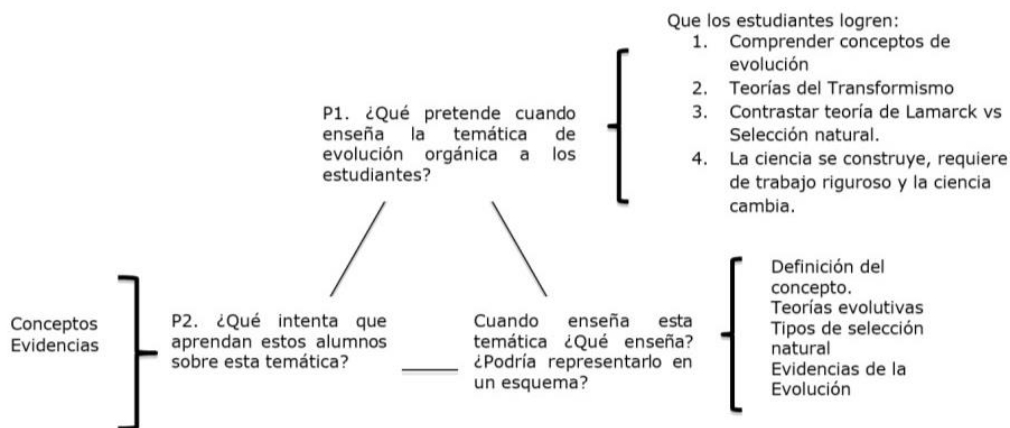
Que los estudiantes logren:
1. Comprender conceptos de evolución
2. Teorías del Transformismo
3. Contrastar teoría de Lamarck vs Selección natural.
4. La ciencia se construye, requiere de trabajo riguroso y la ciencia cambia.

P1. ¿Qué pretende cuando enseña la temática de evolución orgánica a los estudiantes?

Conceptos
Evidencias

P2. ¿Qué intenta que aprendan estos alumnos sobre esta temática?

Cuando enseña esta temática ¿Qué enseña? ¿Podría representarlo en un esquema?

Definición del concepto.
Teorías evolutivas
Tipos de selección natural
Evidencias de la Evolución